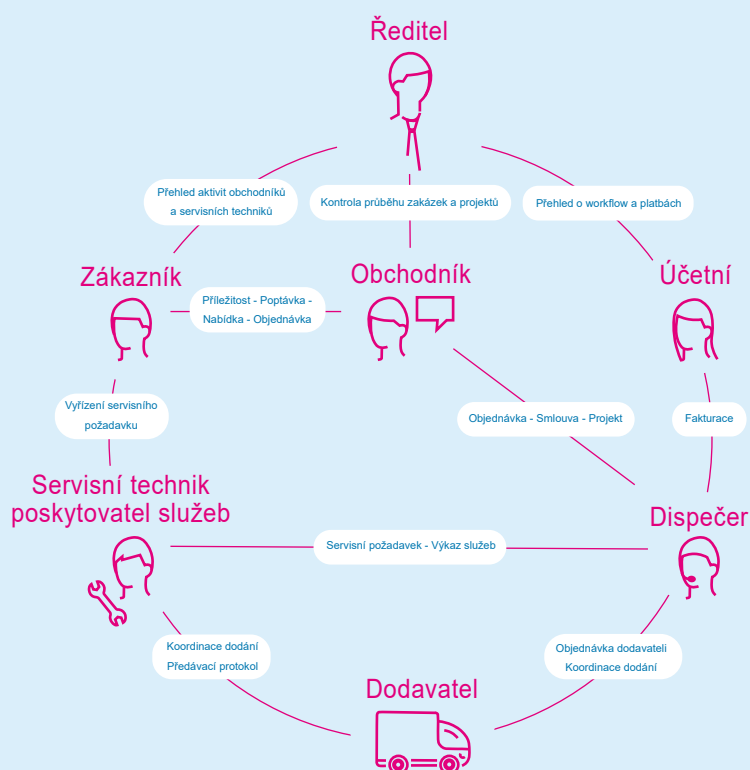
Ředitel

Přehled aktivit obchodníků a servisních techniků

Kontrola průběhu zakázek a projektů

Přehled o workflow a platbách

Zákazník

Obchodník

Účetní

Příležitost - Poptávka - Nabídka - Objednávka

Vyřízení servisního požadavku

Objednávka - Smlouva - Projekt

Fakturace

Servisní technik poskytovatel služeb

Dispečer

Servisní požadavek - Výkaz služeb

Koordinace dodání Předávací protokol

Objednávka dodavateli Koordinace dodání

Dodavatel